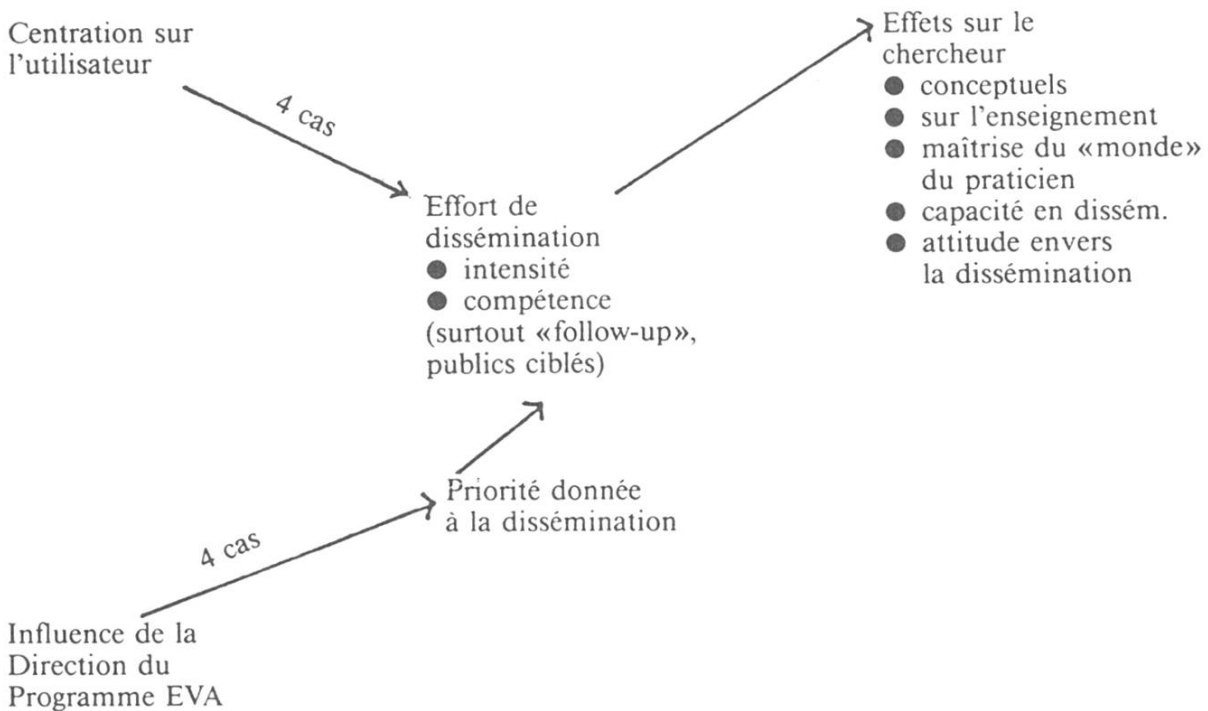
Centration sur l'utilisateur

4 cas

Effort de dissémination
● intensité
● compétence
(surtout «follow-up», publics ciblés)

Effets sur le chercheur
● conceptuels
● sur l'enseignement
● maîtrise du «monde» du praticien
● capacité en dissém.
● attitude envers la dissémination

Priorité donnée à la dissémination

4 cas

Influence de la Direction du Programme EVA